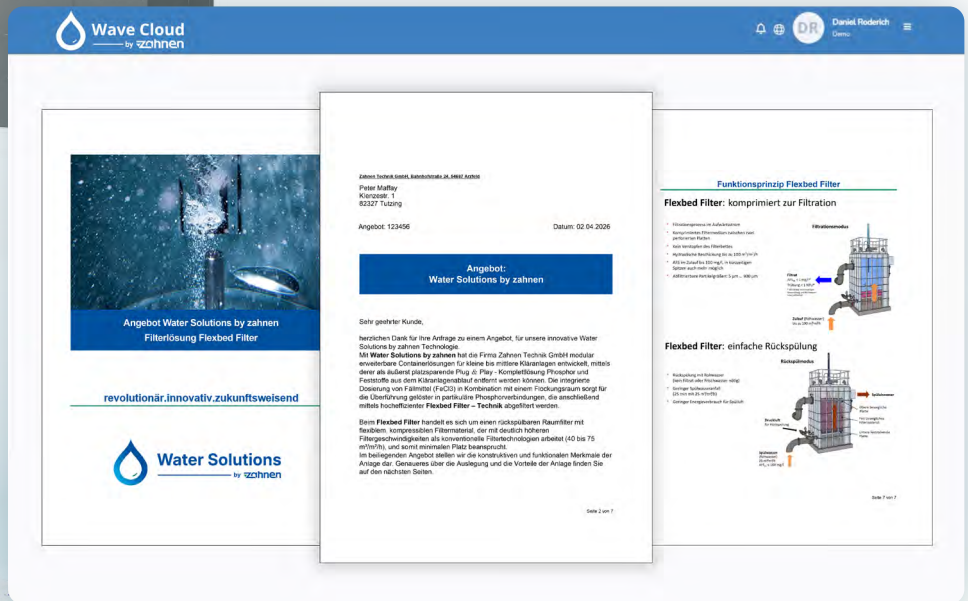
Wave Cloud
by zahnen

DR Daniel Roderich
Demo

Angebot Water Solutions by zahnen
Filterlösung Flexbed Filter

revolutionär.innovativ.zukunftsweisend

Water Solutions
by zahnen

Zahnen Technik GmbH, Bahnhofstraße 24, 54687 Arzfeld

Peter Maffay
Kienzestr. 1
82327 Tutzing

Angebot: 123456

Datum: 02.04.2026

Angebot:
Water Solutions by zahnen

Sehr geehrter Kunde,

herzlichen Dank für Ihre Anfrage zu einem Angebot, für unsere innovative Water Solutions by zahnen Technologie.
Mit Water Solutions by zahnen hat die Firma Zahnen Technik GmbH modular erweiterbare Containerlösungen für kleine bis mittlere Kläranlagen entwickelt, mittels derer als äußerst platzsparende Plug & Play - Komplettlösung Phosphor und Feststoffe aus dem Kläranlagenablauf entfernt werden können. Die integrierte Dosierung von Fällmittel (FeCl3) in Kombination mit einem Flockungsraum sorgt für die Überführung gelöster in partikuläre Phosphorverbindungen, die anschließend mittels hocheffizienter Flexbed Filter – Technik abgefiltert werden.

Beim Flexbed Filter handelt es sich um einen rückspülbaren Raumfilter mit flexiblem, kompressiblen Filtermaterial, der mit deutlich höheren Filtergeschwindigkeiten als konventionelle Filtertechnologien arbeitet (40 bis 75 m³/m²/h), und somit minimalen Platz beansprucht.
Im beiliegenden Angebot stellen wir die konstruktiven und funktionalen Merkmale der Anlage dar. Genaueres über die Auslegung und die Vorteile der Anlage finden Sie auf den nächsten Seiten.

Seite 2 von 7

Funktionsprinzip Flexbed Filter

Flexbed Filter: komprimiert zur Filtration

Filtrationsmodus

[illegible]

Flexbed Filter: einfache Rückspülung

Rückspülmodus

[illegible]

Seite 7 von 7